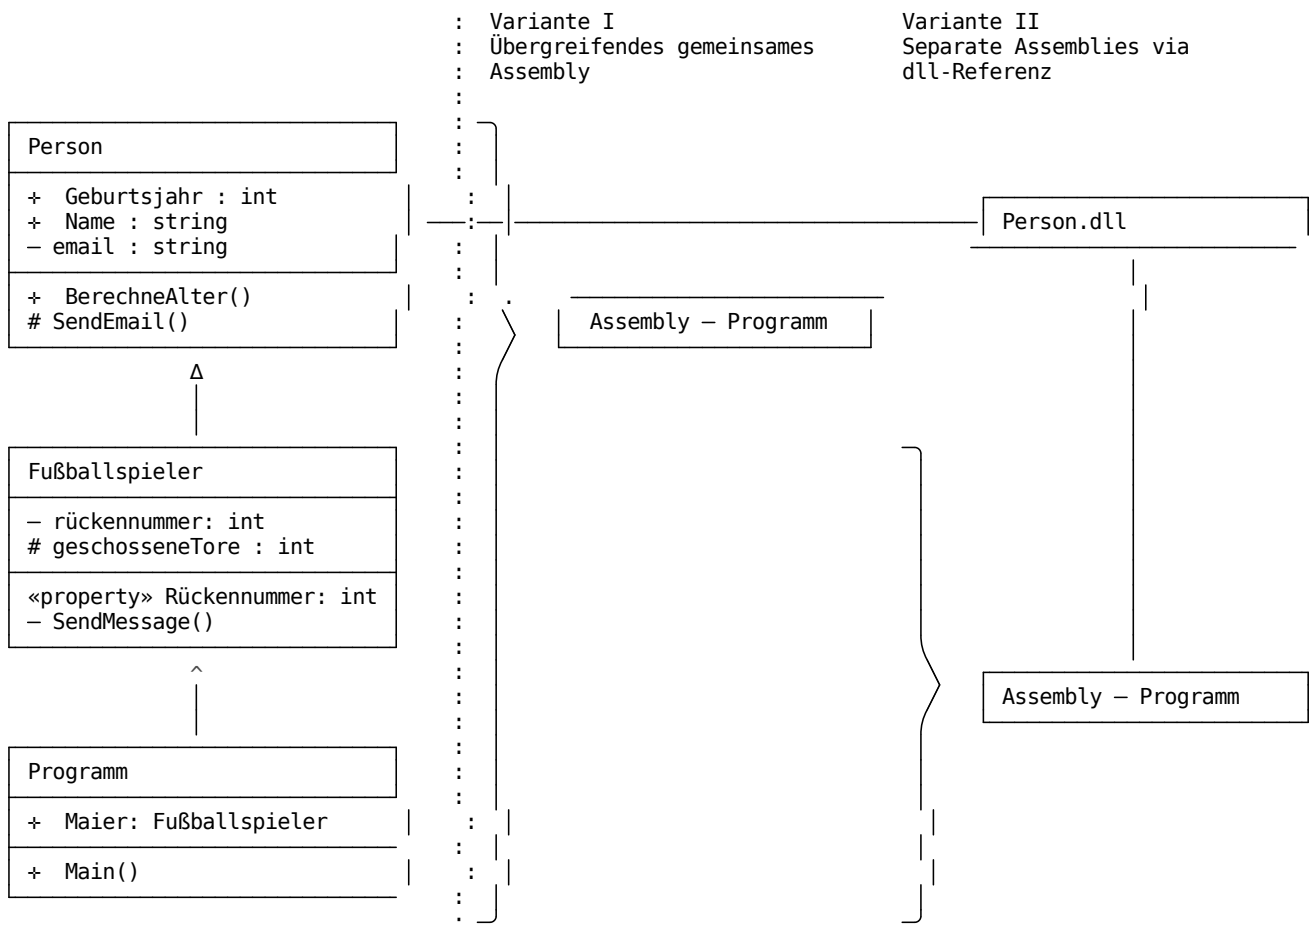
Variante I
Übergreifendes gemeinsames Assembly

Variante II
Separate Assemblies via dll-Referenz

Person

+ Geburtsjahr : int
+ Name : string
– email : string

+ BerechneAlter()
# SendEmail()

Fußballspieler

– rückennummer: int
# geschosseneTore : int

«property» Rückennummer: int
– SendMessage()

Programm

+ Maier: Fußballspieler

+ Main()

Person.dll

Assembly – Programm

Assembly – Programm